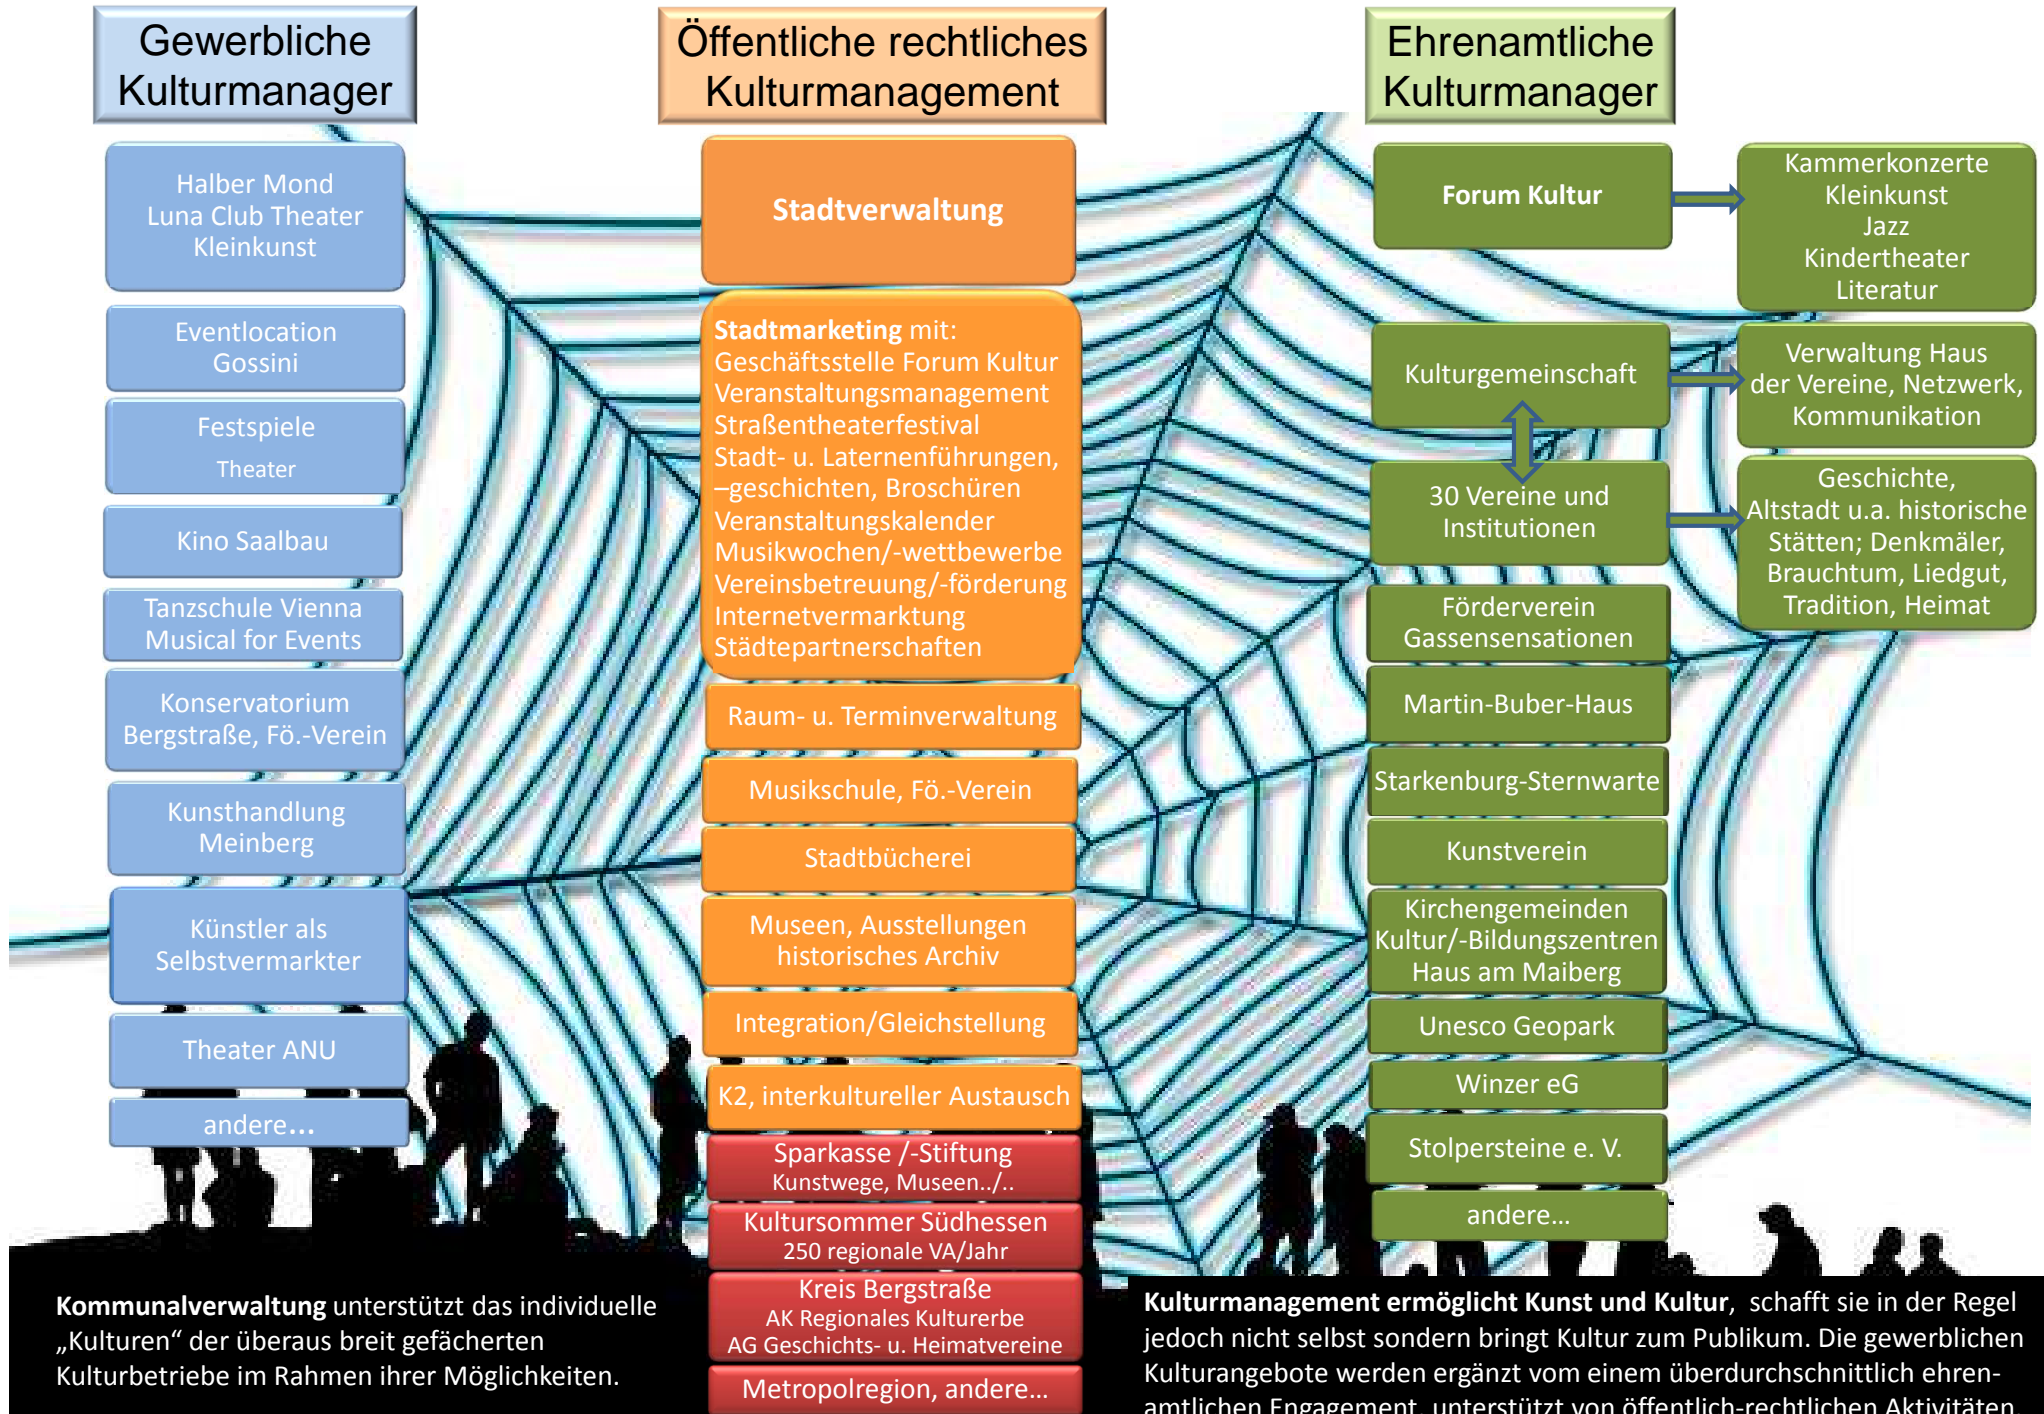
Gewerbliche Kulturmanager

Öffentliche rechtliches Kulturmanagement

Ehrenamtliche Kulturmanager

Halber Mond
Luna Club Theater
Kleinkunst

Eventlocation
Gossini

Festspiele
Theater

Kino Saalbau

Tanzschule Vienna
Musical for Events

Konservatorium
Bergstraße, Fö.-Verein

Kunsthandlung
Meinberg

Künstler als
Selbstvermarkter

Theater ANU

andere…

Stadtverwaltung

**Stadtmarketing** mit:
Geschäftsstelle Forum Kultur
Veranstaltungsmanagement
Straßentheaterfestival
Stadt- u. Laternenführungen, –geschichten, Broschüren
Veranstaltungskalender
Musikwochen/-wettbewerbe
Vereinsbetreuung/-förderung
Internetvermarktung
Städtepartnerschaften

Raum- u. Terminverwaltung

Musikschule, Fö.-Verein

Stadtbücherei

Museen, Ausstellungen
historisches Archiv

Integration/Gleichstellung

K2, interkultureller Austausch

Sparkasse /-Stiftung
Kunstwege, Museen../..

Kultursommer Südhessen
250 regionale VA/Jahr

Kreis Bergstraße
AK Regionales Kulturerbe
AG Geschichts- u. Heimatvereine

Metropolregion, andere…

Forum Kultur

Kammerkonzerte
Kleinkunst
Jazz
Kindertheater
Literatur

Kulturgemeinschaft

Verwaltung Haus der Vereine, Netzwerk, Kommunikation

30 Vereine und Institutionen

Geschichte, Altstadt u.a. historische Stätten; Denkmäler, Brauchtum, Liedgut, Tradition, Heimat

Förderverein
Gassensensationen

Martin-Buber-Haus

Starkenburg-Sternwarte

Kunstverein

Kirchengemeinden
Kultur/-Bildungszentren
Haus am Maiberg

Unesco Geopark

Winzer eG

Stolpersteine e. V.

andere…

**Kommunalverwaltung** unterstützt das individuelle „Kulturen“ der überaus breit gefächerten Kulturbetriebe im Rahmen ihrer Möglichkeiten.

**Kulturmanagement ermöglicht Kunst und Kultur**, schafft sie in der Regel jedoch nicht selbst sondern bringt Kultur zum Publikum. Die gewerblichen Kulturangebote werden ergänzt vom einem überdurchschnittlich ehrenamtlichen Engagement, unterstützt von öffentlich-rechtlichen Aktivitäten